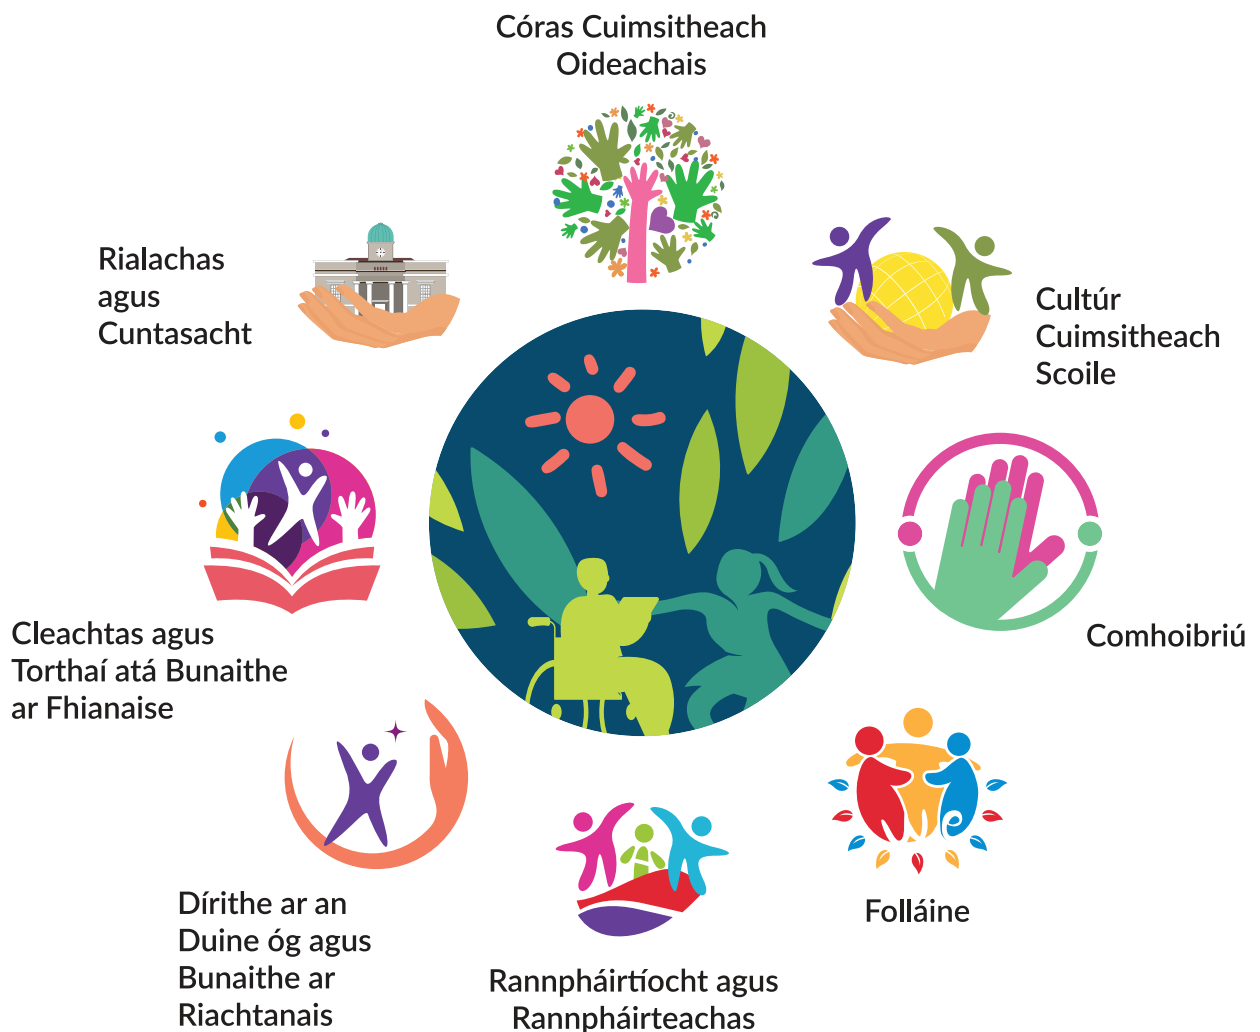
Córas Cuimsitheach Oideachais

Rialachas agus Cuntasacht

Cultúr Cuimsitheach Scoile

Comhoibriú

Cleachtas agus Torthaí atá Bunaithe ar Fhianaise

Folláine

Dírithe ar an Duine óg agus Bunaithe ar Riachtanais

Rannpháirtíocht agus Rannpháirteachas